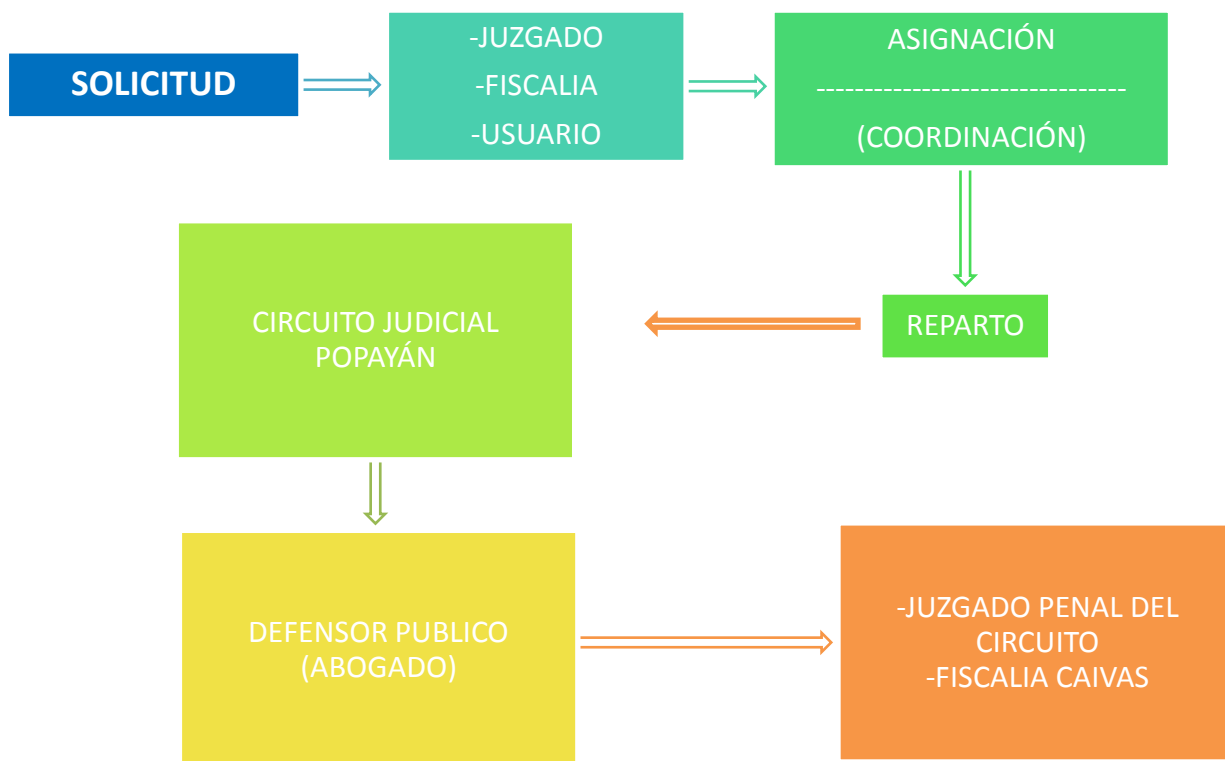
SOLICITUD

-JUZGADO
-FISCALIA
-USUARIO

ASIGNACIÓN
-------------------------------
(COORDINACIÓN)

REPARTO

CIRCUITO JUDICIAL POPAYÁN

DEFENSOR PUBLICO (ABOGADO)

-JUZGADO PENAL DEL CIRCUITO
-FISCALIA CAIVAS